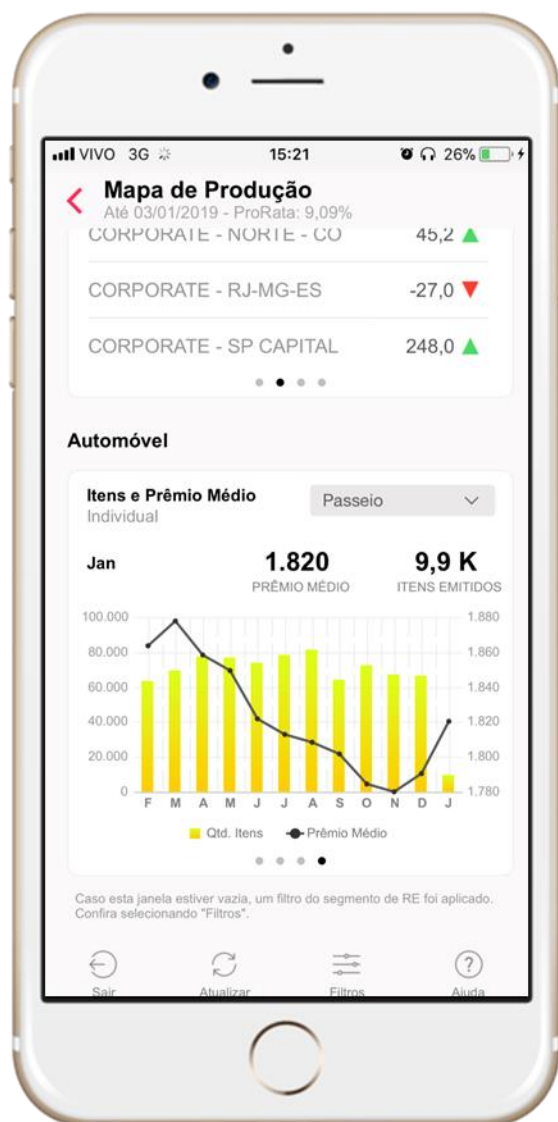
VIVO 3G 15:21 26%

Mapa de Produção
Até 03/01/2019 - ProRata: 9,09%

CORPORATE - NORTE - CO 45,2
CORPORATE - RJ-MG-ES -27,0
CORPORATE - SP CAPITAL 248,0

Automóvel

Itens e Prêmio Médio
Individual
Passeio

Jan
1.820
PRÊMIO MÉDIO
9,9 K
ITENS EMITIDOS

100.000
80.000
60.000
40.000
20.000
0
1.880
1.860
1.840
1.820
1.800
1.780
F M A M J J A S O N D J

Qtd. Itens
Prêmio Médio

Caso esta janela estiver vazia, um filtro do segmento de RE foi aplicado. Confira selecionando "Filtros".

Sair
Atualizar
Filtros
Ajuda